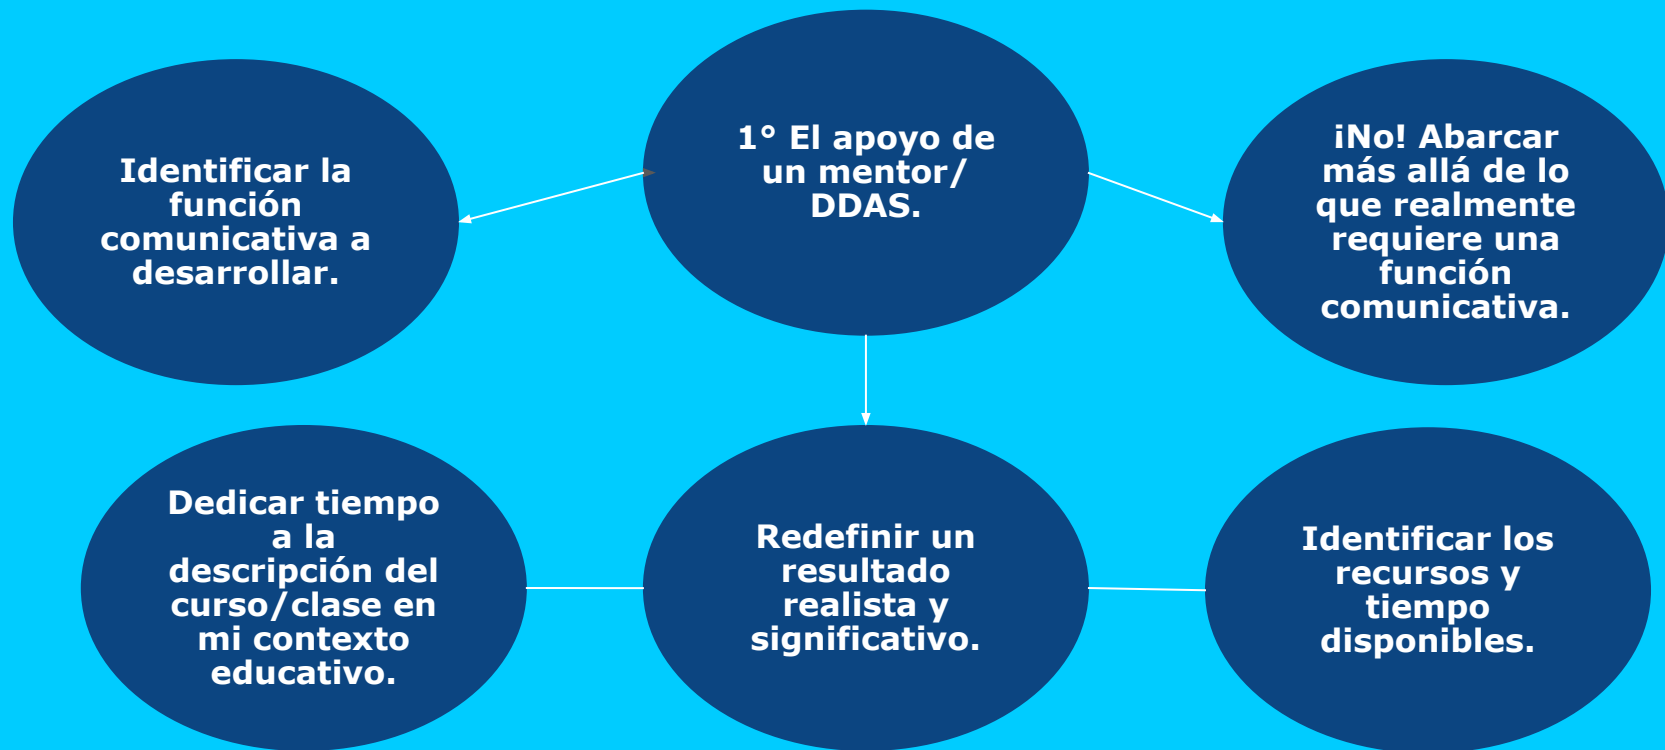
Identificar la función comunicativa a desarrollar.

1° El apoyo de un mentor/ DDAS.

¡No! Abarcar más allá de lo que realmente requiere una función comunicativa.

Dedicar tiempo a la descripción del curso/clase en mi contexto educativo.

Redefinir un resultado realista y significativo.

Identificar los recursos y tiempo disponibles.